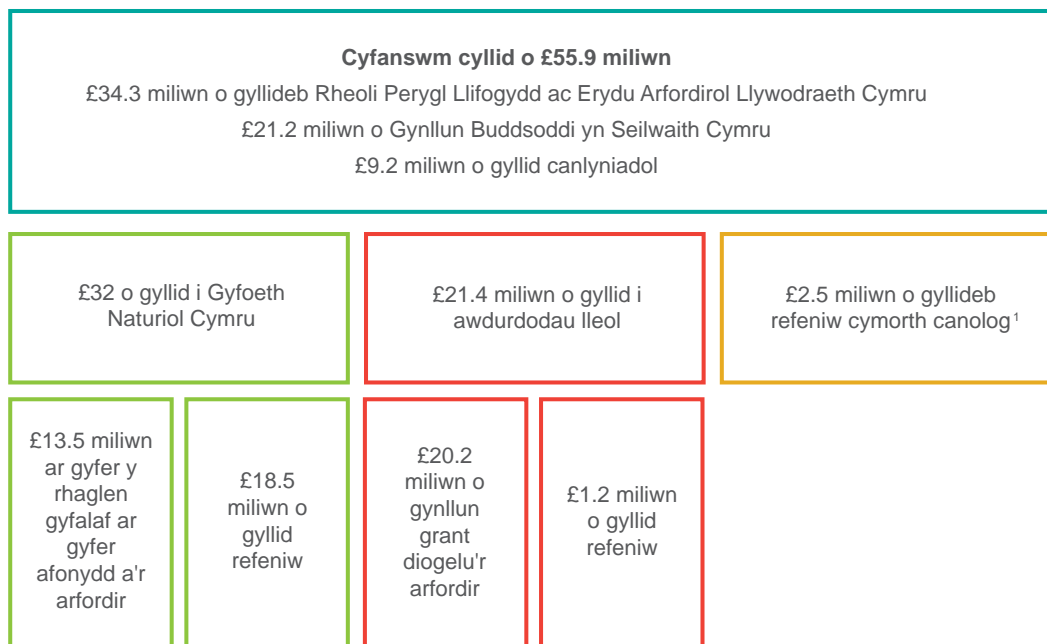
**Cyfanswm cyllid o £55.9 miliwn**

£34.3 miliwn o gyllideb Rheoli Perygl Llifogydd ac Erydu Arfordirol Llywodraeth Cymru

£21.2 miliwn o Gynllun Buddsoddi yn Seilwaith Cymru

£9.2 miliwn o gyllid canlyniadol

£32 o gyllid i Gyfoeth Naturiol Cymru

£21.4 miliwn o gyllid i awdurdodau lleol

£2.5 miliwn o gyllideb refeniw cymorth canolog$^1$

£13.5 miliwn ar gyfer y rhaglen gyfalaf ar gyfer afonydd a'r arfordir

£18.5 miliwn o gyllid refeniw

£20.2 miliwn o gynllun grant diogelu'r arfordir

£1.2 miliwn o gyllid refeniw